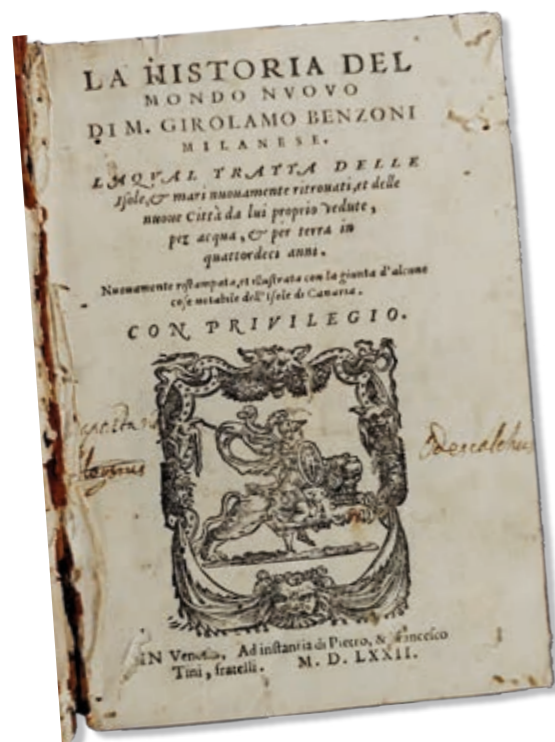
LA HISTORIA DEL MONDO NVOVO DI M. GIROLAMO BENZONI MILANESE.

LAQVAL TRATTA DELLE Isole, & mari nuouamente ritrouati, et delle nuoue Città da lui proprio vedute, per acqua, & per terra in quattordeci anni.

Nuouamente ristampata, et illustrata con la giunta d'alcune cose notabile dell'isole di Canaria.

CON PRIVILEGIO.

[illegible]

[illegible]

IN Venetia, Ad instantia di Pietro, & Francesco Tini, fratelli. M. D. LXXII.